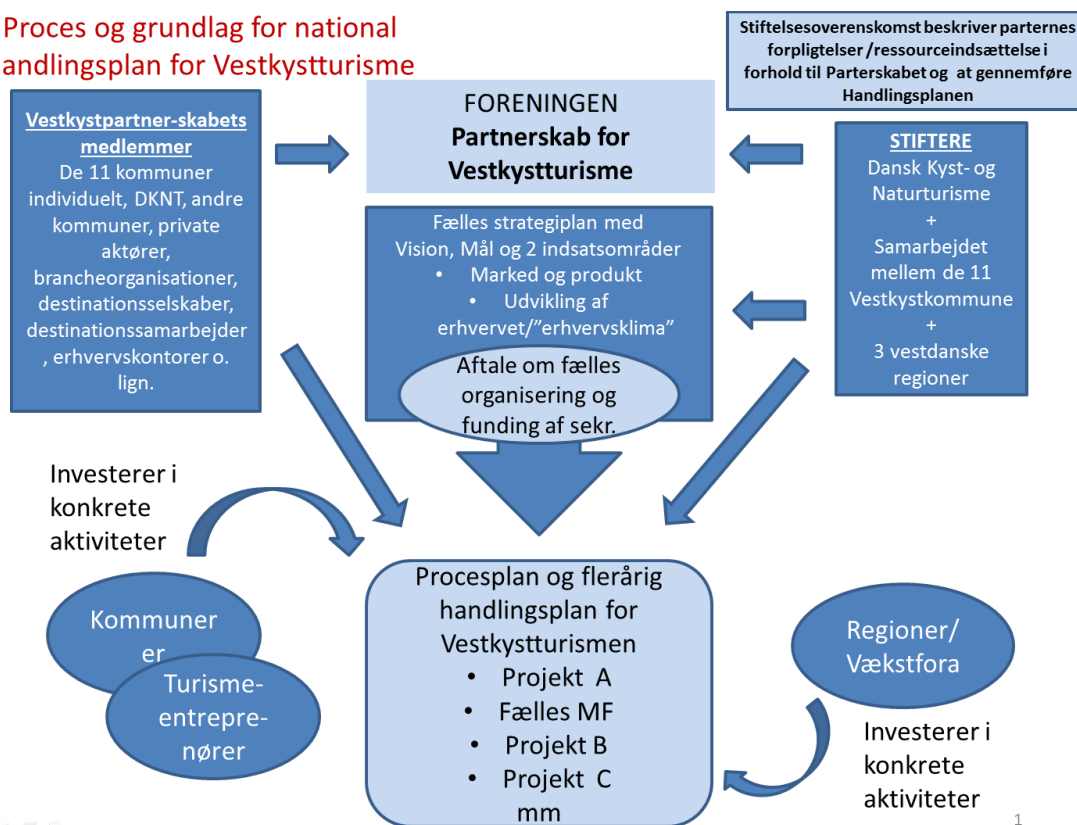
Proces og grundlag for national andlingsplan for Vestkystturisme

Stiftelsesoverenskomst beskriver parternes forpligtelser /ressourceindsættelse i forhold til Parterskabet og at gennemføre Handlingsplanen

Vestkystpartner-skabets medlemmer
De 11 kommuner individuelt, DKNT, andre kommuner, private aktører, brancheorganisationer, destinationsselskaber, destinationssamarbejder , erhvervskontorer o. lign.

FORENINGEN
Partnerskab for Vestkystturisme

STIFTERE
Dansk Kyst- og Naturturisme
+
Samarbejdet mellem de 11 Vestkystkommune
+
3 vestdanske regioner

Fælles strategiplan med Vision, Mål og 2 indsatsområder
• Marked og produkt
• Udvikling af erhvervet/"erhvervsklima"

Aftale om fælles organisering og funding af sekr.

Investerer i konkrete aktiviteter

Kommuner er

Turisme-entrepre-nører

Procesplan og flerårig handlingsplan for Vestkystturismen
• Projekt A
• Fælles MF
• Projekt B
• Projekt C
mm

Regioner/ Vækstfora

Investerer i konkrete aktiviteter

1